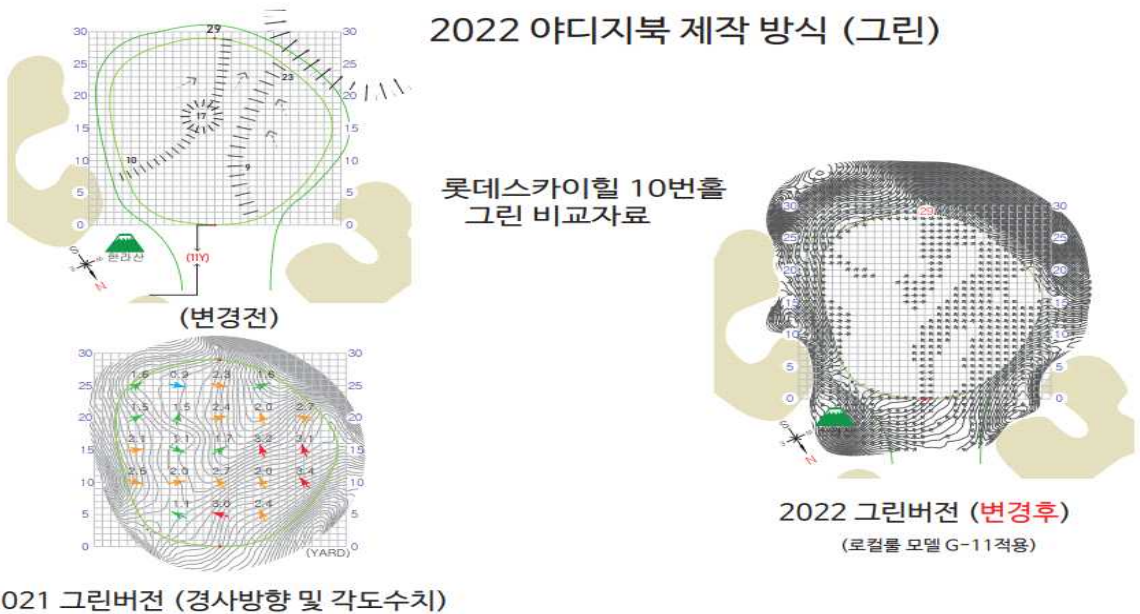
2022 야디지북 제작 방식 (그린)

30 25 20 15 10 5 0

29 23 17 10 9

한라산

(11Y)

30 25 20 15 10 5 0

(변경전)

롯데스카이힐 10번홀
그린 비교자료

30 25 20 15 10 5 0

1.6 0.9 2.3 1.6
1.5 1.5 2.4 2.0 2.7
2.1 2.1 1.7 3.2 3.1
2.5 2.0 2.7 2.0 3.4
1.1 3.0 2.4

30 25 20 15 10 5 0

(YARD)

021 그린버전 (경사방향 및 각도수치)

30 25 20 15 10 5 0

29

30 25 20 15 10 5 0

2022 그린버전 (변경후)

(로컬룰 모델 G-11적용)